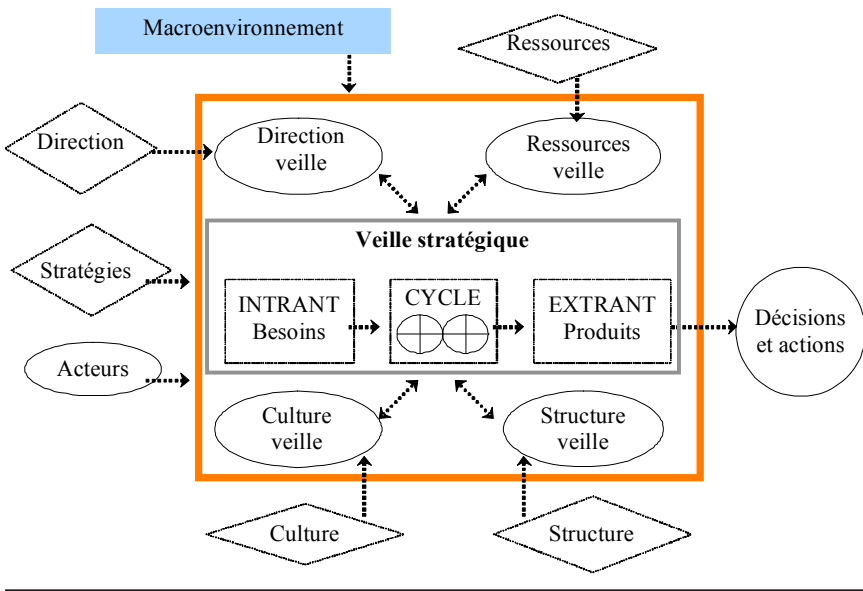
Macroenvironnement

Ressources

Direction

Direction veille

Ressources veille

Veille stratégique

Stratégies

INTRANT Besoins

CYCLE

EXTRANT Produits

Décisions et actions

Acteurs

Culture veille

Structure veille

Culture

Structure